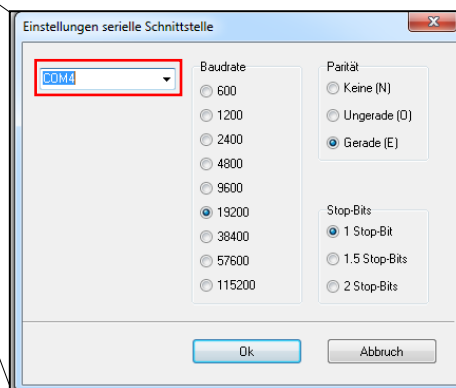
Einstellungen serielle Schnittstelle

COM4

Baudrate
600
1200
2400
4800
9600
19200
38400
57600
115200

Parität
Keine (N)
Ungerade (O)
Gerade (E)

Stop-Bits
1 Stop-Bit
1.5 Stop-Bits
2 Stop-Bits

Ok
Abbruch